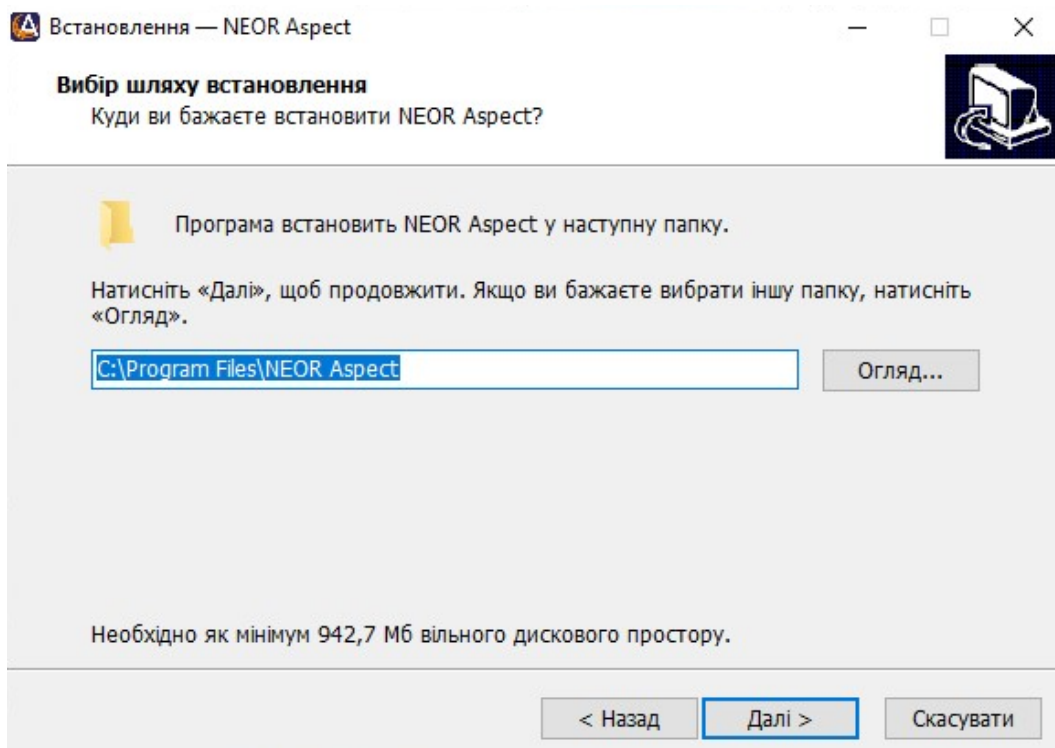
Встановлення — NEOR Aspect

Вибір шляху встановлення
Куди ви бажаєте встановити NEOR Aspect?

Програма встановить NEOR Aspect у наступну папку.

Натисніть «Далі», щоб продовжити. Якщо ви бажаєте вибрати іншу папку, натисніть «Огляд».

C:\Program Files\NEOR Aspect

Огляд...

Необхідно як мінімум 942,7 Мб вільного дискового простору.

< Назад

Далі >

Скасувати